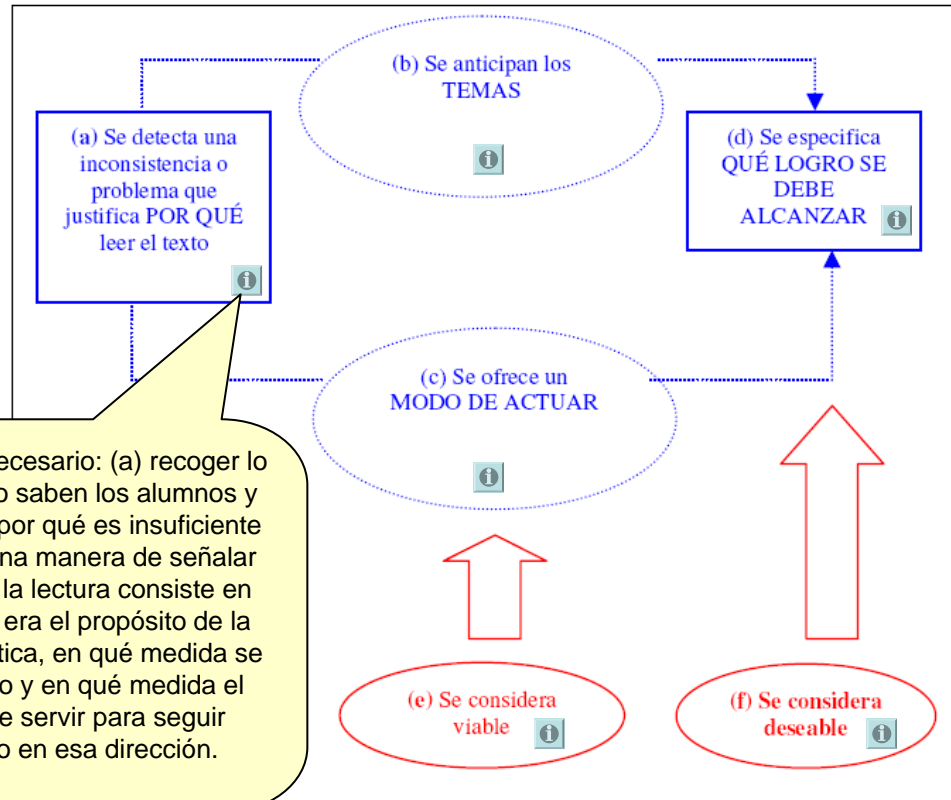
(b) Se anticipan los TEMAS

(a) Se detecta una inconsistencia o problema que justifica POR QUÉ leer el texto

(d) Se especifica QUÉ LOGRO SE DEBE ALCANZAR

(c) Se ofrece un MODO DE ACTUAR

ecesario: (a) recoger lo o saben los alumnos y por qué es insuficiente na manera de señalar la lectura consiste en era el propósito de la tica, en qué medida se o y en qué medida el e servir para seguir o en esa dirección.

(e) Se considera viable

(f) Se considera deseable